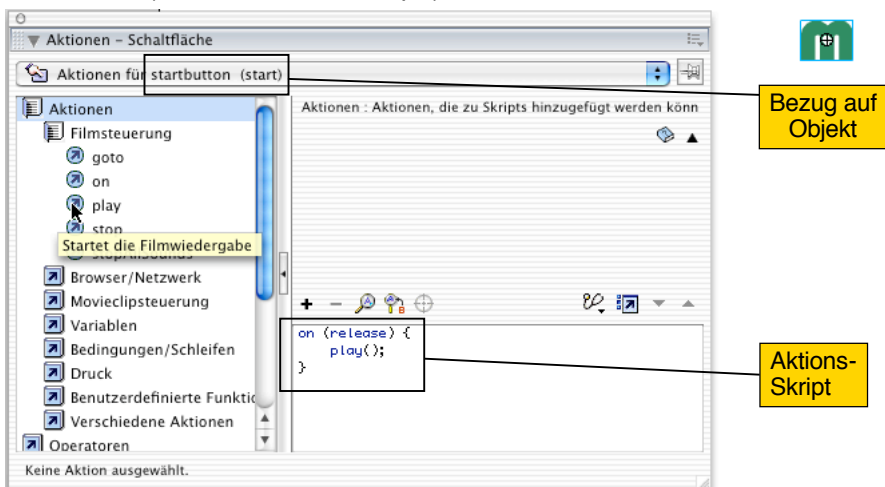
▼ Aktionen – Schaltfläche

Aktionen für startbutton (start)

Aktionen
Filmsteuerung
goto
on
play
stop
Startet die Filmwiedergabe
Browser/Netzwerk
Movieclipsteuerung
Variablen
Bedingungen/Schleifen
Druck
Benutzerdefinierte Funktic
Verschiedene Aktionen
Operatoren

Aktionen : Aktionen, die zu Skripts hinzugefügt werden könn

on (release) {
    play();
}

Keine Aktion ausgewählt.

Bezug auf Objekt

Aktions-Skript